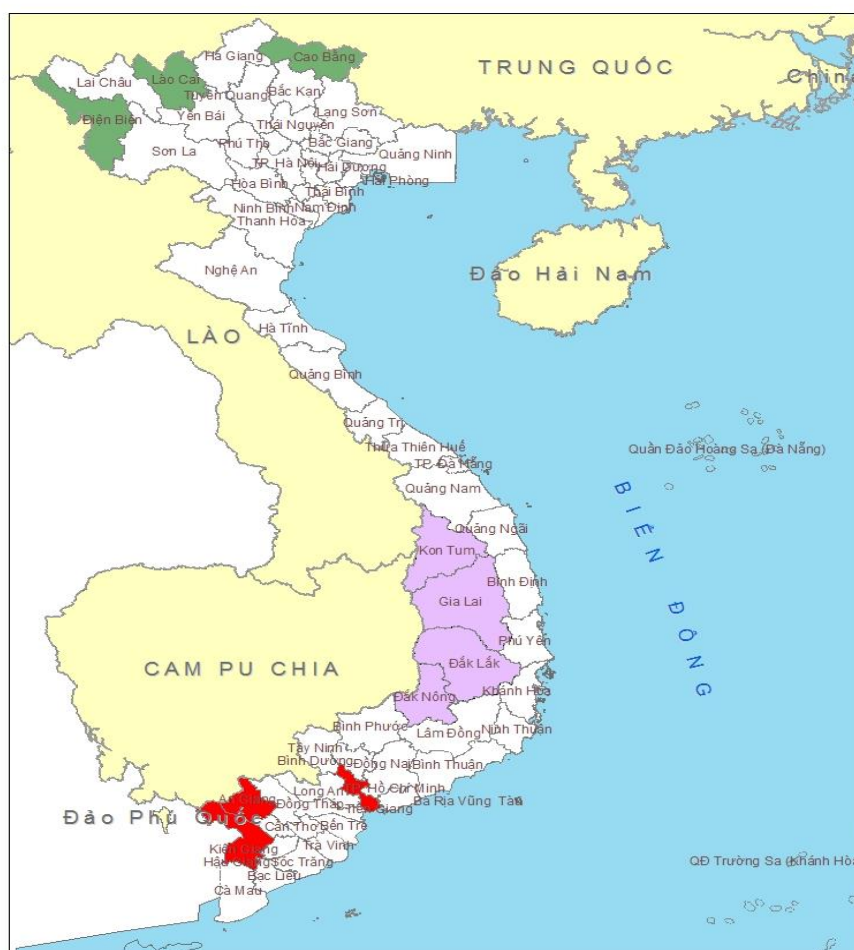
Hà Giang
Cao Bằng
TRUNG QUỐC
Chin
Lai Châu
Lào Cai
Tuyên Quang
Bắc Kạn
Điện Biên
Yên Bái
Lạng Sơn
Thái Nguyên
Sơn La
Phú Thọ
Bắc Giang
Quảng Ninh
TP Hà Nội
Hải Dương
Hòa Bình
Hải Phòng
Thái Bình
Ninh Bình
Nam Định
Thanh Hóa
Đảo Hải Nam
Nghệ An
LÀO
Hà Tĩnh
Quảng Bình
Quảng Trị
Thừa Thiên Huế
Quần Đảo Hoàng Sa (Đà Nẵng)
TP Đà Nẵng
Quảng Nam
BIỂN ĐÔNG
Quảng Ngãi
Kon Tum
Bình Định
Gia Lai
Phú Yên
CAM PU CHIA
Đắk Lắk
Đắk Nông
Khánh Hòa
Bình Phước
Lâm Đồng
Ninh Thuận
Tây Ninh
Bình Dương
Đồng Nai
Bình Thuận
An Giang
Đồng Tháp
Long An
Hồ Chí Minh
Tiền Giang
Bà Rịa Vũng Tàu
Đảo Phú Quốc
Cần Thơ
Bến Tre
Kiên Giang
Trà Vinh
Hậu Giang
Sóc Trăng
QĐ Trường Sa (Khánh Hòa
Bạc Liêu
Cà Mau